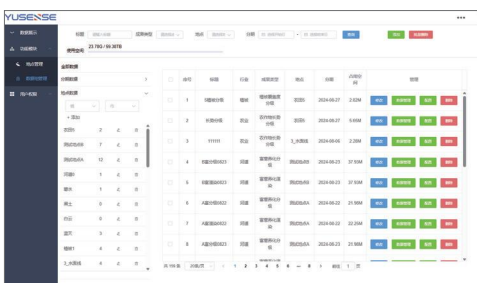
YUSENSE

数据展示
功能模块
地点管理
数据管理
用户权限

标题 成果类型 地点 日期 开始日期 结束日期 搜索 添加 批量删除

使用空间 23.78G / 65.38TB

全部数据
分类数据
地点数据

+ 添加

| 吉田 | 2 |
|---|---|
| 测试地点1 | 7 |
| 测试地点A | 12 |
| 河南 | 1 |
| 塔木 | 1 |
| 周士 | 0 |
| 乔治 | 0 |
| 望京 | 3 |
| 塔林1 | 4 |
| 3_水库线 | 4 |

| | 序号 | 标题 | 归类 | 成果类型 | 地点 | 日期 | 占用空间 | 管理 |
|---|---|---|---|---|---|---|---|---|
| | 1 | 归档测试 | 楼林 | 植被覆盖度分级 | 吉田 | 2024-08-27 | 2.62M | 修改 查看数据 推荐 删除 |
| | 2 | 长期分级 | 果业 | 农作物长势分级 | 吉田 | 2024-08-27 | 9.66M | 修改 查看数据 推荐 删除 |
| | 3 | ttttttt | 果业 | 农作物长势分级 | 3_水库线 | 2024-08-06 | 2.38M | 修改 查看数据 推荐 删除 |
| | 4 | 测试新增0823 | 困难 | 雷雷降化监测 | 测试地点A | 2024-08-23 | 37.93M | 修改 查看数据 推荐 删除 |
| | 5 | 测试新增0823 | 困难 | 雷雷降化监测 | 测试地点A | 2024-08-23 | 37.93M | 修改 查看数据 推荐 删除 |
| | 6 | A雷新增0823 | 困难 | 雷雷降化监测 | 测试地点A | 2024-08-23 | 23.98M | 修改 查看数据 推荐 删除 |
| | 7 | A雷新增0823 | 困难 | 雷雷降化监测 | 测试地点A | 2024-08-23 | 22.20M | 修改 查看数据 推荐 删除 |
| | 8 | A雷新增0823 | 困难 | 雷雷降化监测 | 测试地点A | 2024-08-23 | 22.20M | 修改 查看数据 推荐 删除 |

共 196 条 10条/页 < 1 2 3 4 5 ... 8 > 前往 1 页